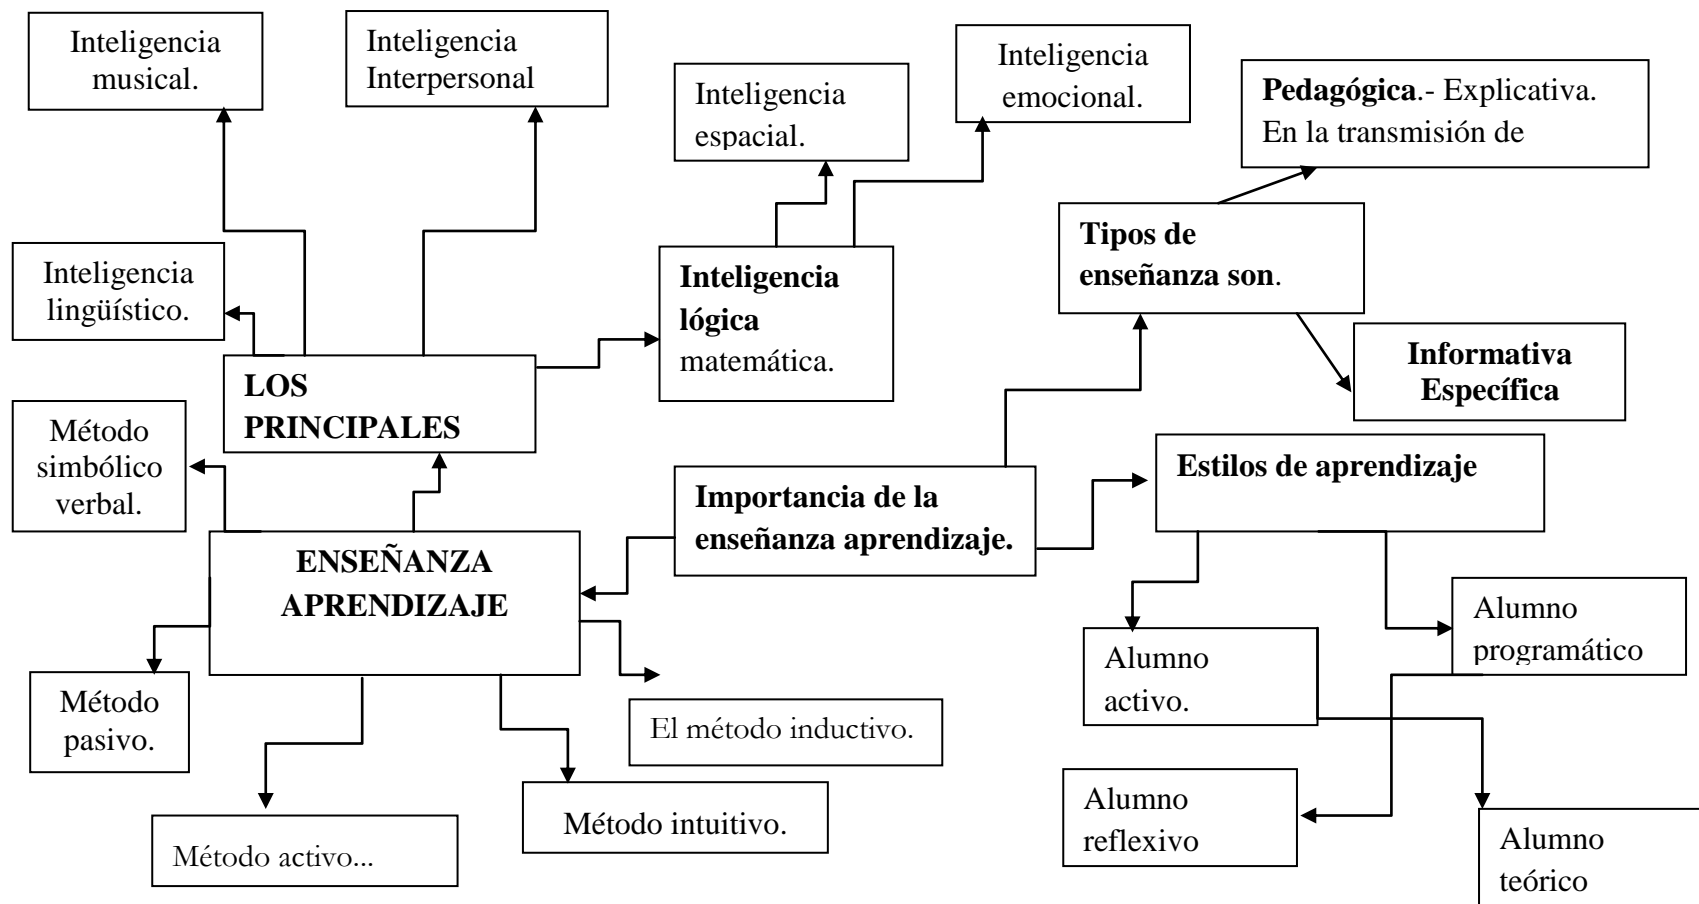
Inteligencia musical.

Inteligencia Interpersonal

Inteligencia espacial.

Inteligencia emocional.

**Pedagógica**.- Explicativa. En la transmisión de

Inteligencia lingüístico.

**Inteligencia lógica** matemática.

**Tipos de enseñanza son**.

**LOS PRINCIPALES**

**Informativa Específica**

Método simbólico verbal.

**Importancia de la enseñanza aprendizaje.**

**Estilos de aprendizaje**

**ENSEÑANZA APRENDIZAJE**

Alumno activo.

Alumno programático

Método pasivo.

El método inductivo.

Método intuitivo.

Método activo...

Alumno reflexivo

Alumno teórico